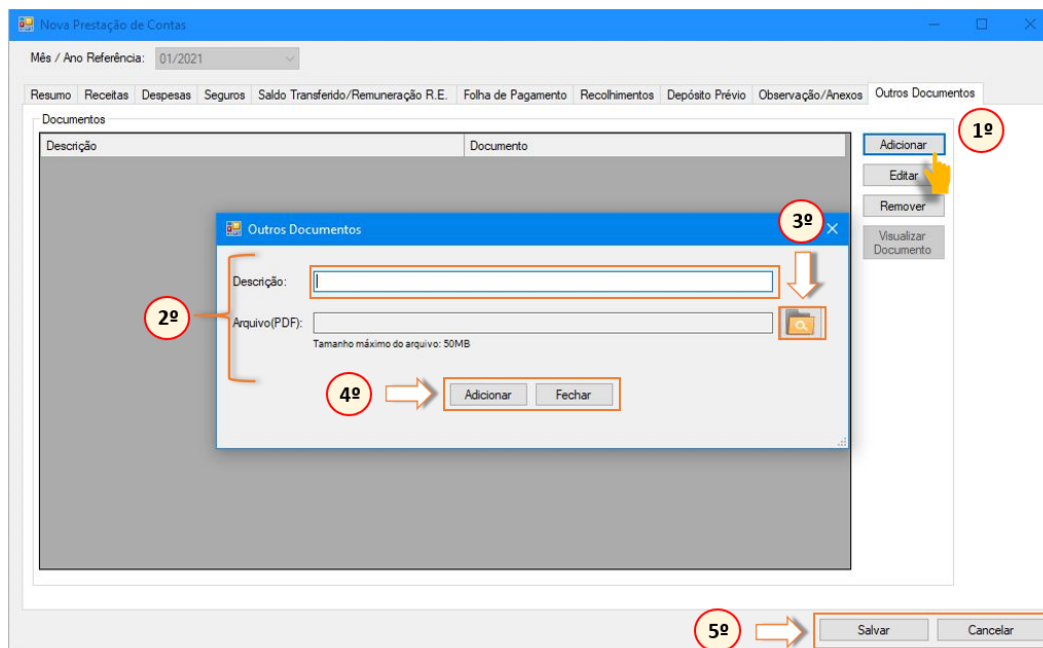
Nova Prestação de Contas

Mês / Ano Referência: 01/2021

Resumo | Receitas | Despesas | Seguros | Saldo Transferido/Remuneração R.E. | Folha de Pagamento | Recolhimentos | Depósito Prévio | Observação/Anexos | Outros Documentos

Documentos

| Descrição | Documento |
|---|---|

Adicionar
Editar
Remover
Visualizar Documento

1º

Outros Documentos

3º

Descrição:

2º

Arquivo(PDF):

Tamanho máximo do arquivo: 50MB

4º

Adicionar
Fechar

5º

Salvar
Cancelar